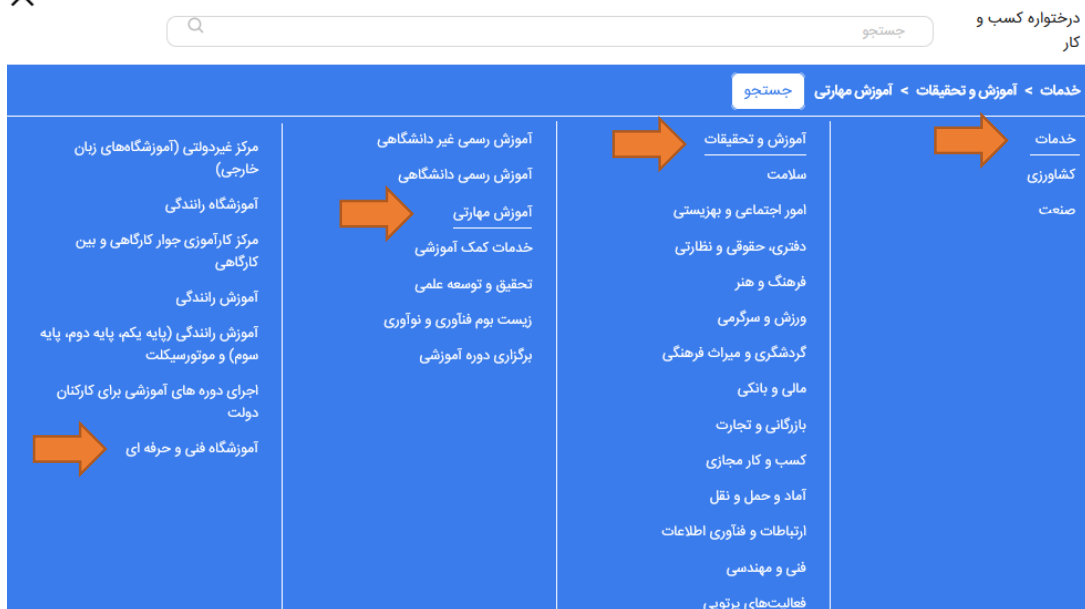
درختواره کسب و کار

جستجو

خدمات > آموزش و تحقیقات > آموزش مهارتی جستجو

خدمات
کشاورزی
صنعت

آموزش و تحقیقات
سلامت
امور اجتماعی و بهزیستی
دفتری، حقوقی و نظارتی
فرهنگ و هنر
ورزش و سرگرمی
گردشگری و میراث فرهنگی
مالی و بانکی
بازرگانی و تجارت
کسب و کار مجازی
آماد و حمل و نقل
ارتباطات و فنآوری اطلاعات
فنی و مهندسی
فعالیت‌های پرتویی

آموزش رسمی غیر دانشگاهی
آموزش رسمی دانشگاهی
آموزش مهارتی
خدمات کمک آموزشی
تحقیق و توسعه علمی
زیست بوم فناوری و نوآوری
برگزاری دوره آموزشی

مرکز غیردولتی (آموزشگاه‌های زبان خارجی)
آموزشگاه رانندگی
مرکز کارآموزی جوار کارگاهی و بین کارگاهی
آموزش رانندگی
آموزش رانندگی (پایه یکم، پایه دوم، پایه سوم) و موتورسیکلت
اجرای دوره های آموزشی برای کارکنان دولت
آموزشگاه فنی و حرفه ای